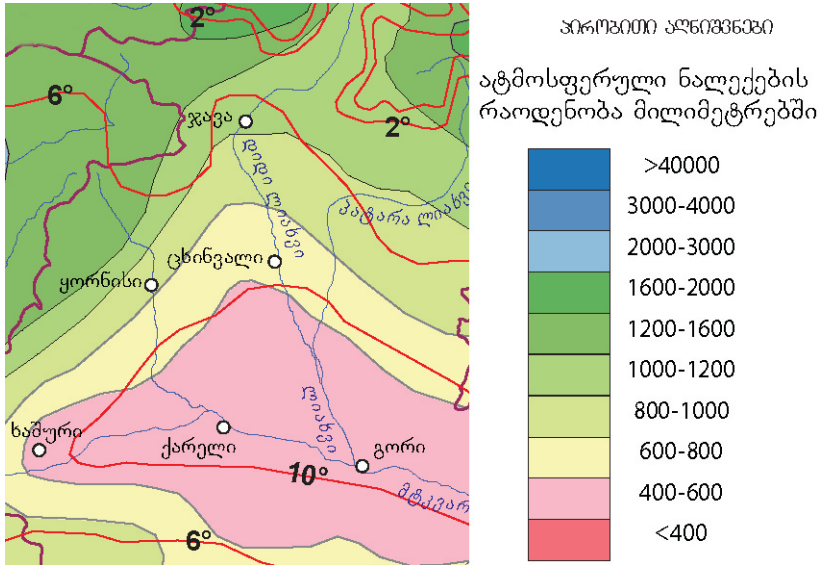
2°
6°
2°
ჯავა
დიდი ლიახვი
პატარა ლიახვი
ცხინვალი
ყორნისი
პატარა
ხაშური
ქარელი
გორი
10°
მტკვარი
6°

პიროგბითი ალნიშვნები

ატმოსფერული ნალექების რაოდენობა მილიმეტრებში

>40000
3000-4000
2000-3000
1600-2000
1200-1600
1000-1200
800-1000
600-800
400-600
<400